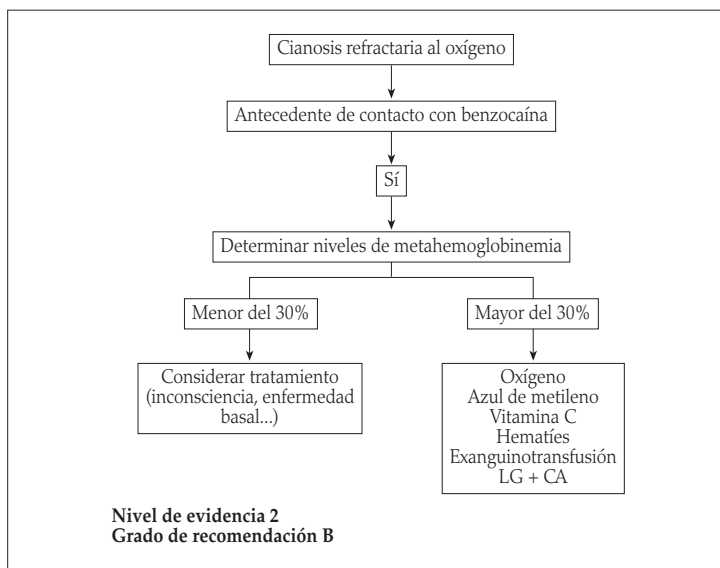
Cianosis refractaria al oxígeno

Antecedente de contacto con benzocaína

Sí

Determinar niveles de metahemoglobinemia

Menor del 30%

Mayor del 30%

Considerar tratamiento (inconsciencia, enfermedad basal...)

Oxígeno
Azul de metileno
Vitamina C
Hematíes
Exanguinotransfusión
LG + CA

Nivel de evidencia 2
Grado de recomendación B